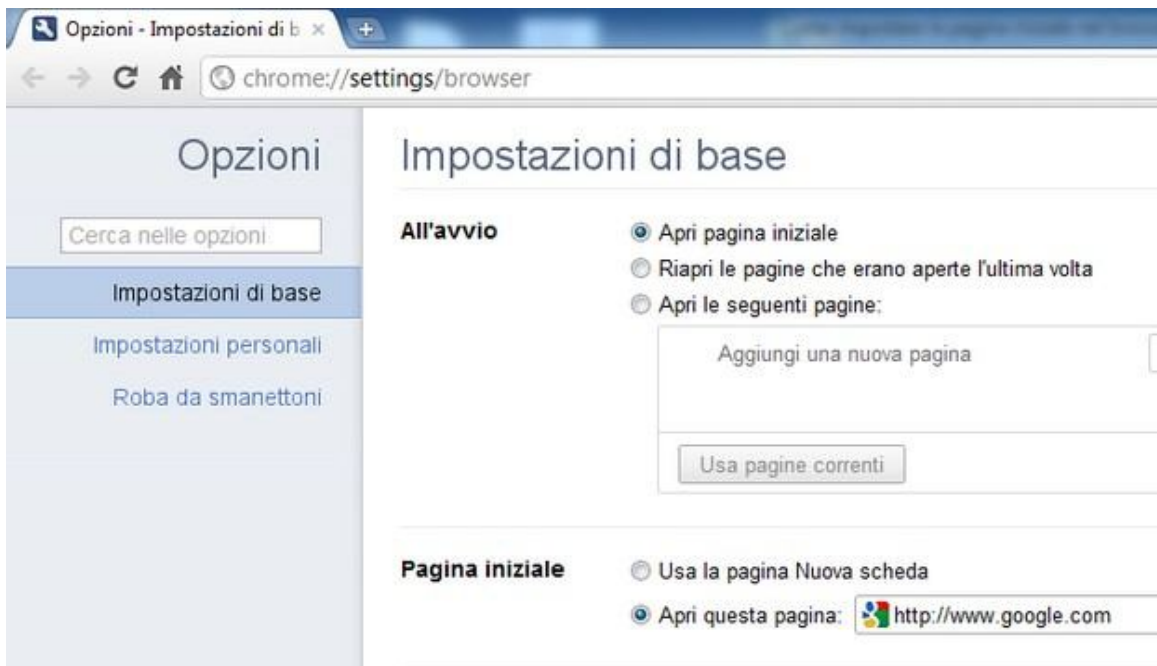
Opzioni - Impostazioni di b ×

chrome://settings/browser

Opzioni

Cerca nelle opzioni

Impostazioni di base

Impostazioni personali

Roba da smanettoni

Impostazioni di base

All'avvio

Apri pagina iniziale

Riapri le pagine che erano aperte l'ultima volta

Apri le seguenti pagine:

Aggiungi una nuova pagina

Usa pagine correnti

Pagina iniziale

Usa la pagina Nuova scheda

Apri questa pagina: http://www.google.com